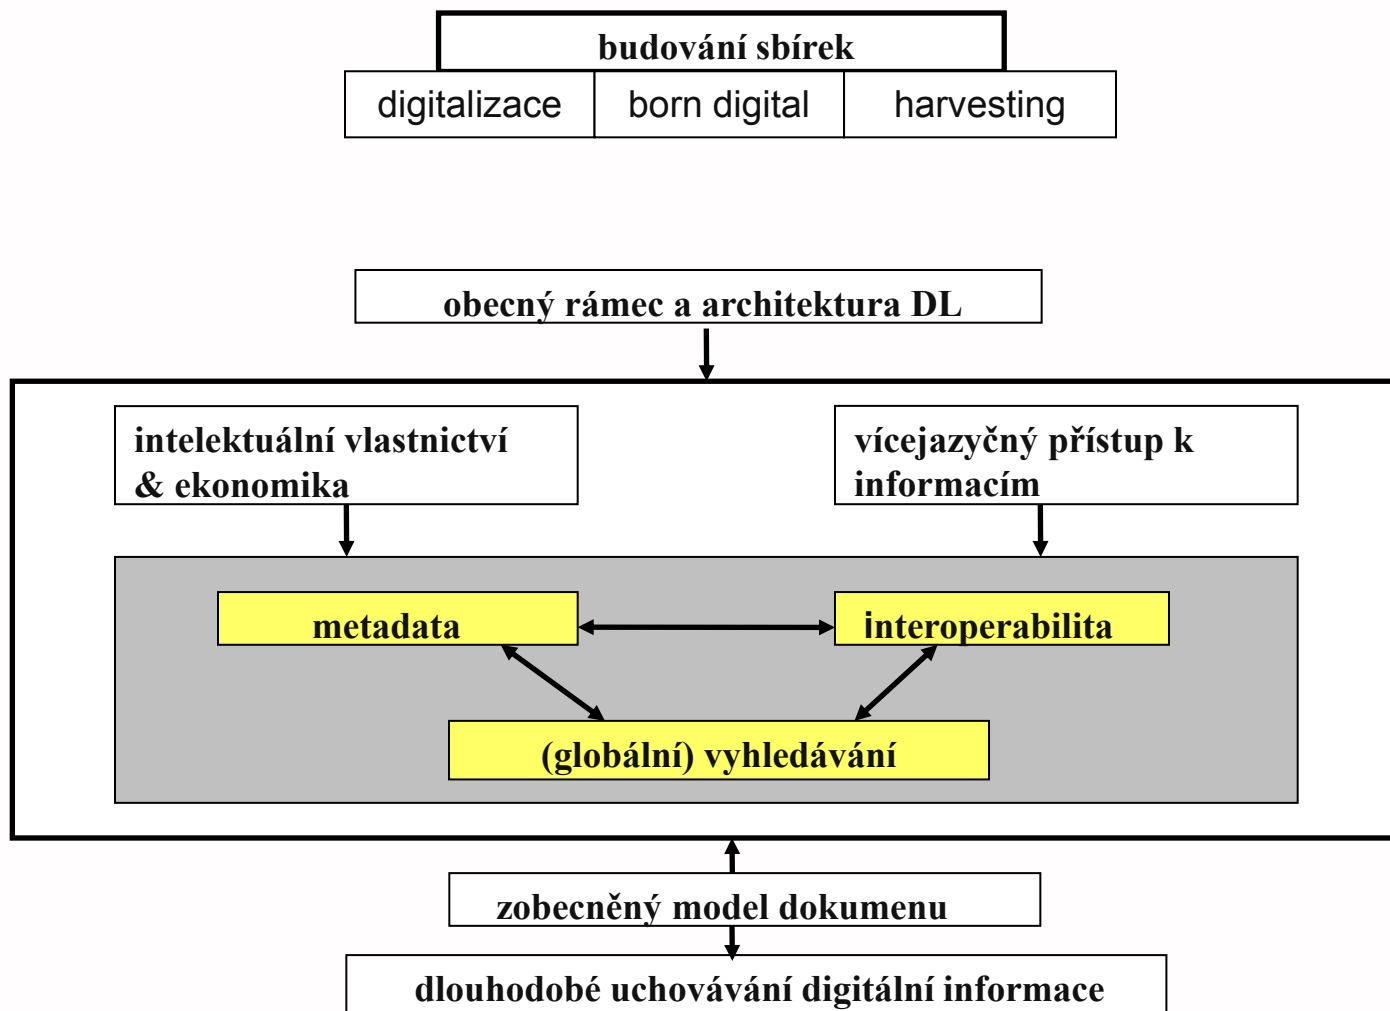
budování sbírek

digitalizace

born digital

harvesting

obecný rámec a architektura DL

intelektuální vlastnictví & ekonomika

vícejazyčný přístup k informacím

metadata

interoperabilita

(globální) vyhledávání

zobecněný model dokumenu

dlouhodobé uchovávání digitální informace